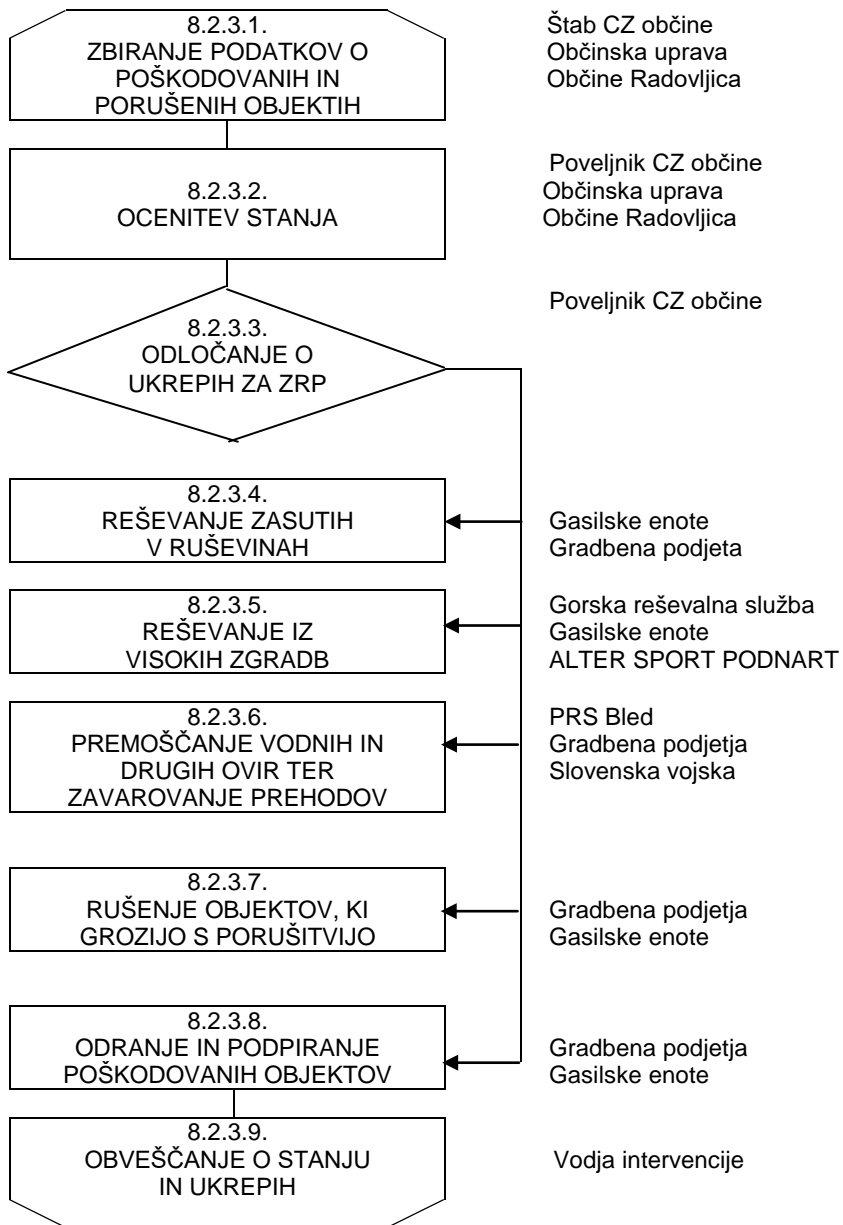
8.2.3.1.
ZBIRANJE PODATKOV O POŠKODOVANIH IN PORUŠENIH OBJEKTIH

Štab CZ občine
Občinska uprava
Občine Radovljica

8.2.3.2.
OCENITEV STANJA

Poveljnik CZ občine
Občinska uprava
Občine Radovljica

8.2.3.3.
ODLOČANJE O UKREPIH ZA ZRP

Poveljnik CZ občine

8.2.3.4.
REŠEVANJE ZASUTIH V RUŠEVINAH

Gasilske enote
Gradbena podjeta

8.2.3.5.
REŠEVANJE IZ VISOKIH ZGRADB

Gorska reševalna služba
Gasilske enote
ALTER SPORT PODNART

8.2.3.6.
PREMOŠČANJE VODNIH IN DRUGIH OVIR TER ZAVAROVANJE PREHODOV

PRS Bled
Gradbena podjetja
Slovenska vojska

8.2.3.7.
RUŠENJE OBJEKTOV, KI GROZIJO S PORUŠITVIJO

Gradbena podjetja
Gasilske enote

8.2.3.8.
ODRANJE IN PODPIRANJE POŠKODOVANIH OBJEKTOV

Gradbena podjetja
Gasilske enote

8.2.3.9.
OBVEŠČANJE O STANJU IN UKREPIH

Vodja intervencije